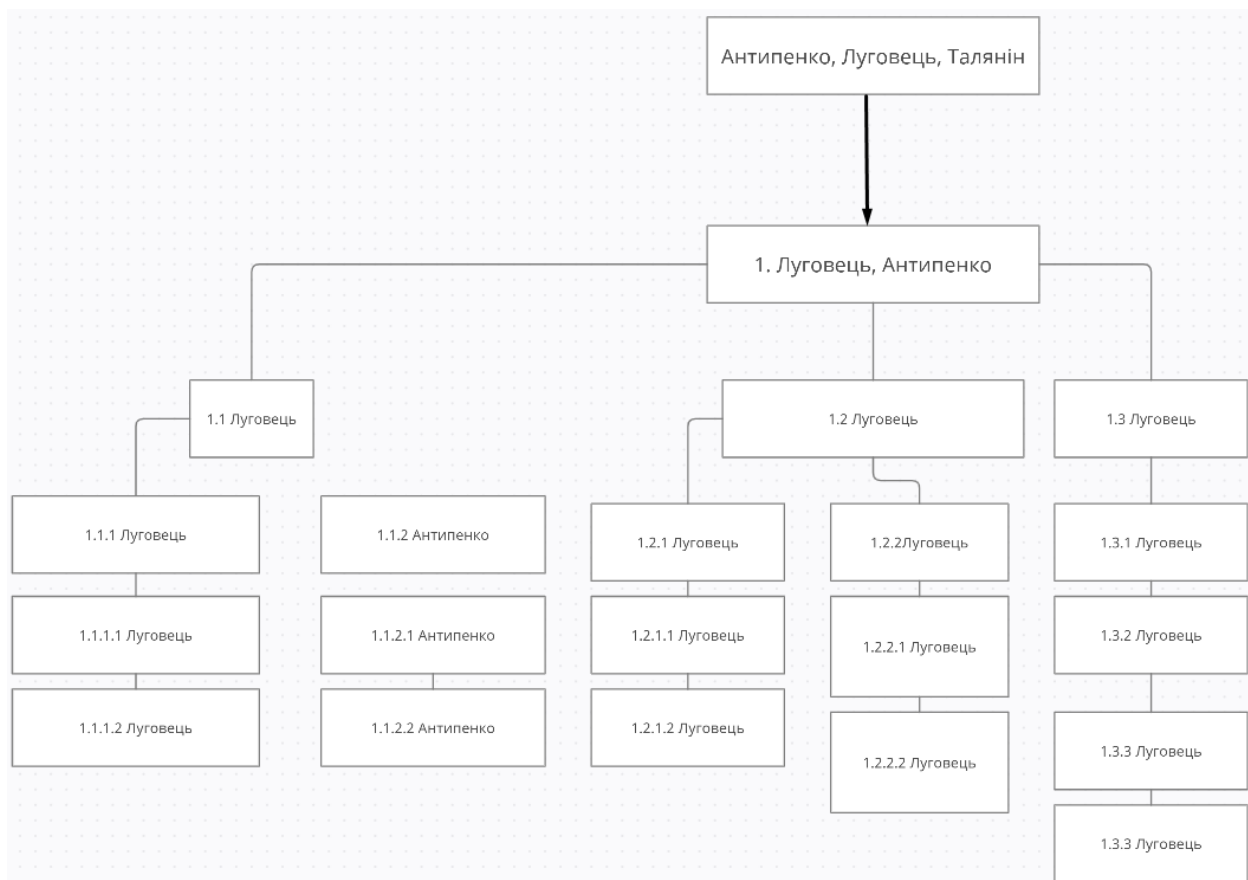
Антипенко, Луговець, Талянін

1. Луговець, Антипенко

1.1 Луговець

1.1.1 Луговець

1.1.1.1 Луговець

1.1.1.2 Луговець

1.1.2 Антипенко

1.1.2.1 Антипенко

1.1.2.2 Антипенко

1.2 Луговець

1.2.1 Луговець

1.2.1.1 Луговець

1.2.1.2 Луговець

1.2.2Луговець

1.2.2.1 Луговець

1.2.2.2 Луговець

1.3 Луговець

1.3.1 Луговець

1.3.2 Луговець

1.3.3 Луговець

1.3.3 Луговець